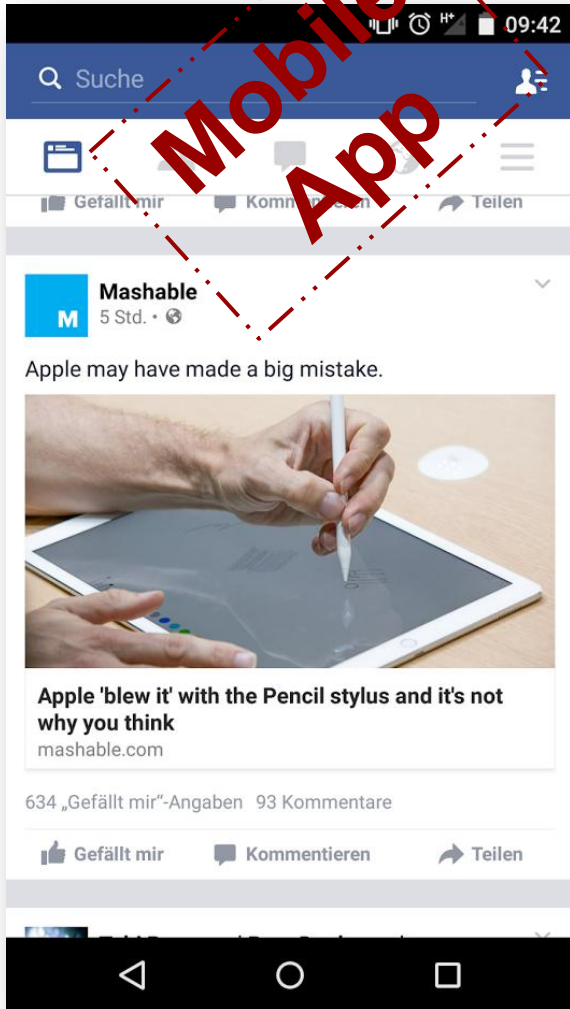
09:42

Suche

Mobile App

Gefällt mir Kommentieren Teilen

M

Mashable
5 Std. •

Apple may have made a big mistake.

Apple 'blew it' with the Pencil stylus and it's not why you think
mashable.com

634 „Gefällt mir"-Angaben 93 Kommentare

Gefällt mir Kommentieren Teilen

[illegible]